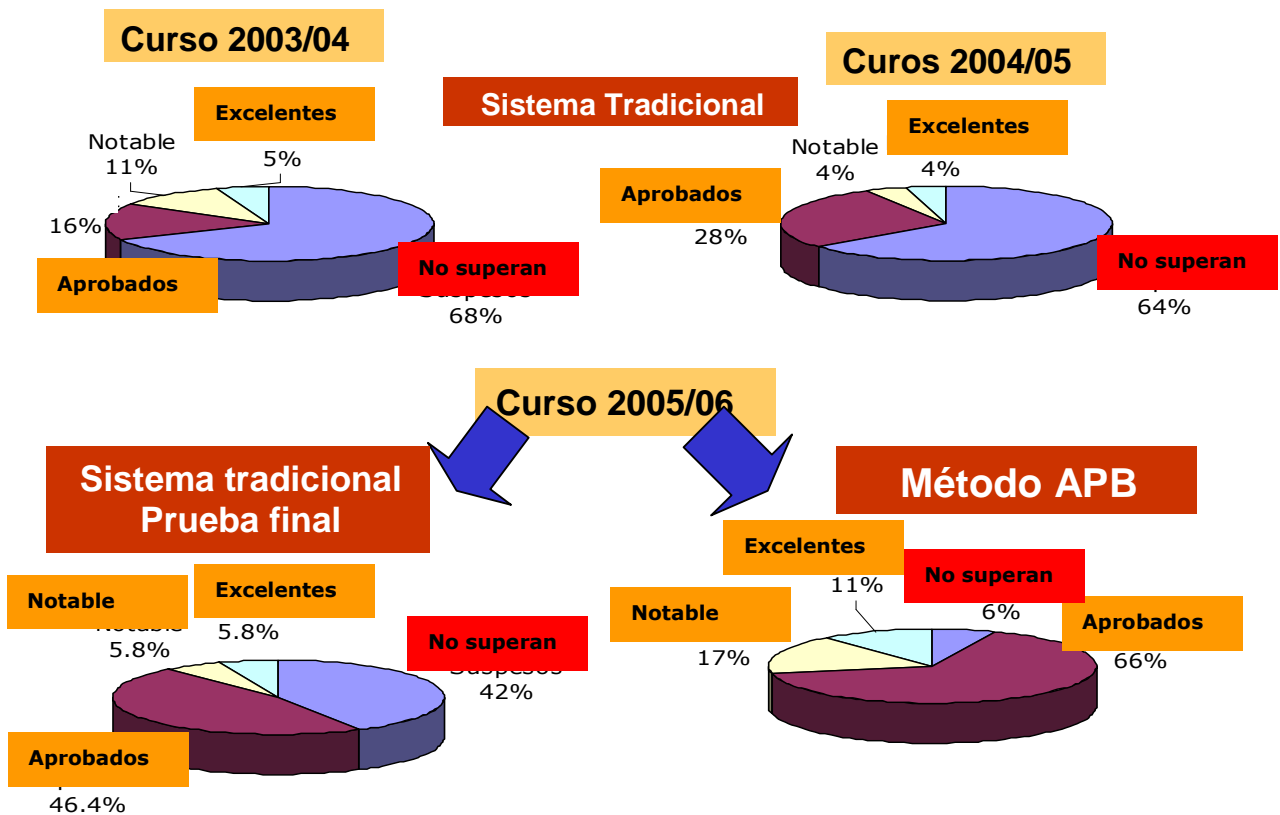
Curso 2003/04

Sistema Tradicional

Curos 2004/05

Excelentes
5%
Notable
11%
16%
Aprobados
No superan
Suspesos
68%

Excelentes
4%
Notable
4%
Aprobados
28%
No superan
64%

Curso 2005/06

Sistema tradicional
Prueba final

Método APB

Notable
Notable
5.8%
Excelentes
5.8%
No superan
Suspesos
42%
Aprobados
46.4%

Excelentes
11%
No superan
6%
Notable
17%
Aprobados
66%